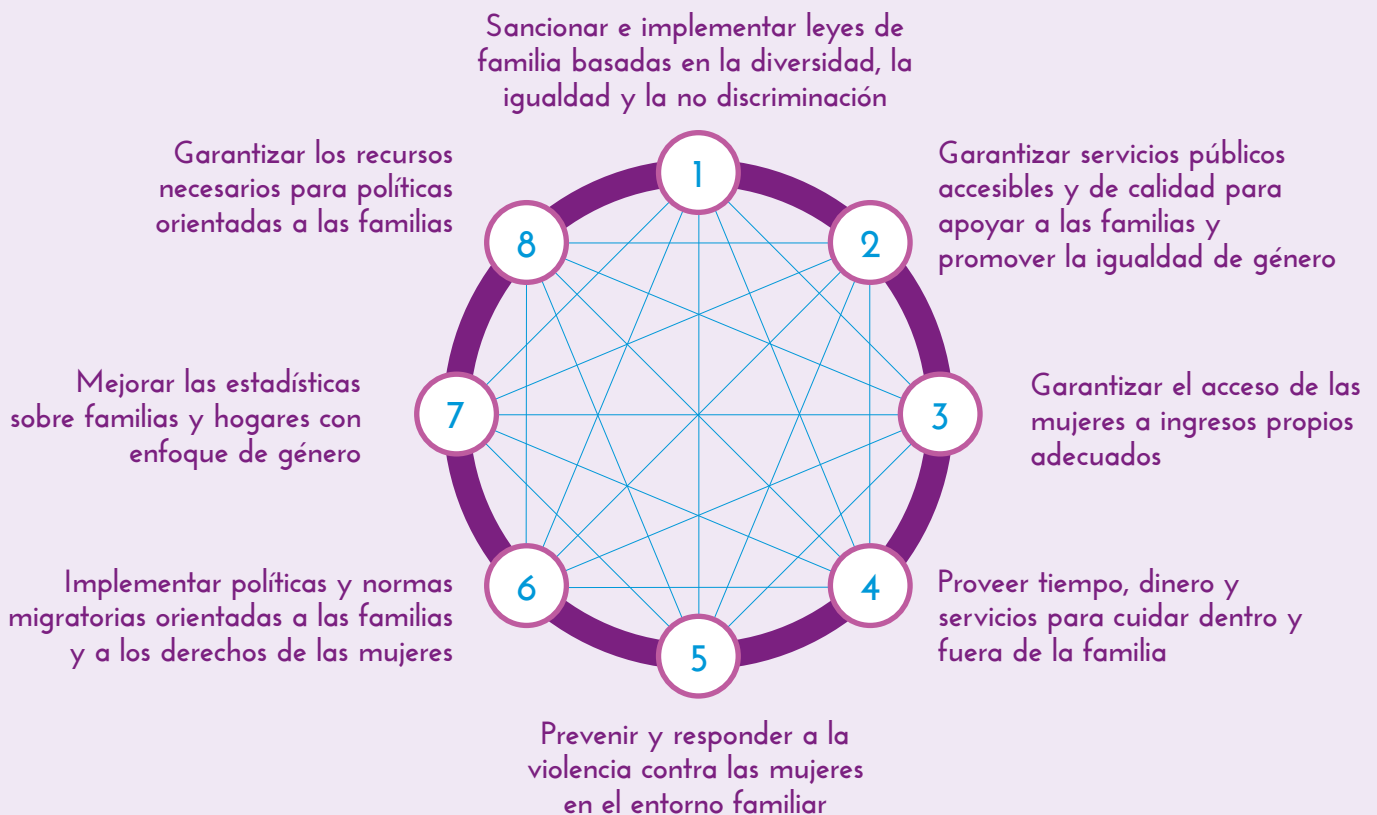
Sancionar e implementar leyes de familia basadas en la diversidad, la igualdad y la no discriminación

1

Garantizar servicios públicos accesibles y de calidad para apoyar a las familias y promover la igualdad de género

2

Garantizar el acceso de las mujeres a ingresos propios adecuados

3

Proveer tiempo, dinero y servicios para cuidar dentro y fuera de la familia

4

5

Prevenir y responder a la violencia contra las mujeres en el entorno familiar

6

Implementar políticas y normas migratorias orientadas a las familias y a los derechos de las mujeres

7

Mejorar las estadísticas sobre familias y hogares con enfoque de género

8

Garantizar los recursos necesarios para políticas orientadas a las familias